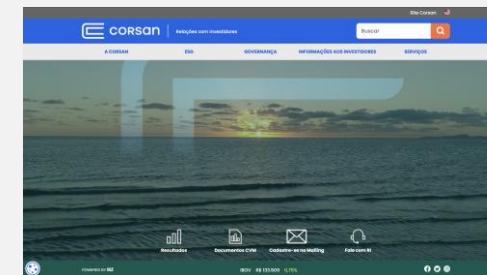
Site Corsan

corsan | Relações com Investidores

Buscar

A CORSAN
ESG
GOVERNANÇA
INFORMAÇÕES AOS INVESTIDORES
SERVIÇOS

Resultados
Documentos CVM
Cadastre-se no Mailing
Fale com RI

POWERED BY MZ

IBOV 133.500 0,75%